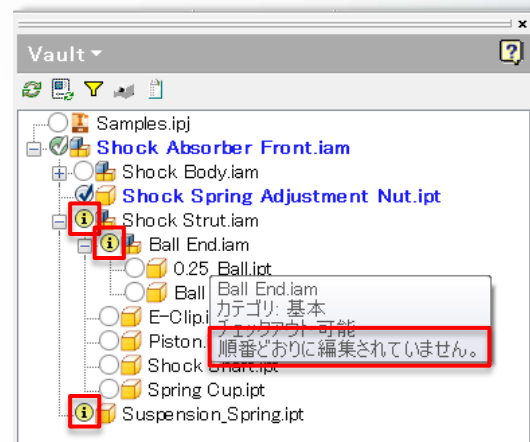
Vault

Samples.ipj
Shock Absorber Front.iam
Shock Body.iam
Shock Spring Adjustment Nut.ipt
Shock Strut.iam
Ball End.iam
0.25_Ball.ipt
Ball
E-Clip.i
Piston.
Shock Shaft.ipt
Spring Cup.ipt
Suspension_Spring.ipt

Ball End.iam
カテゴリ: 基本
チェックアウト 可能
順番どおりに編集されていません。